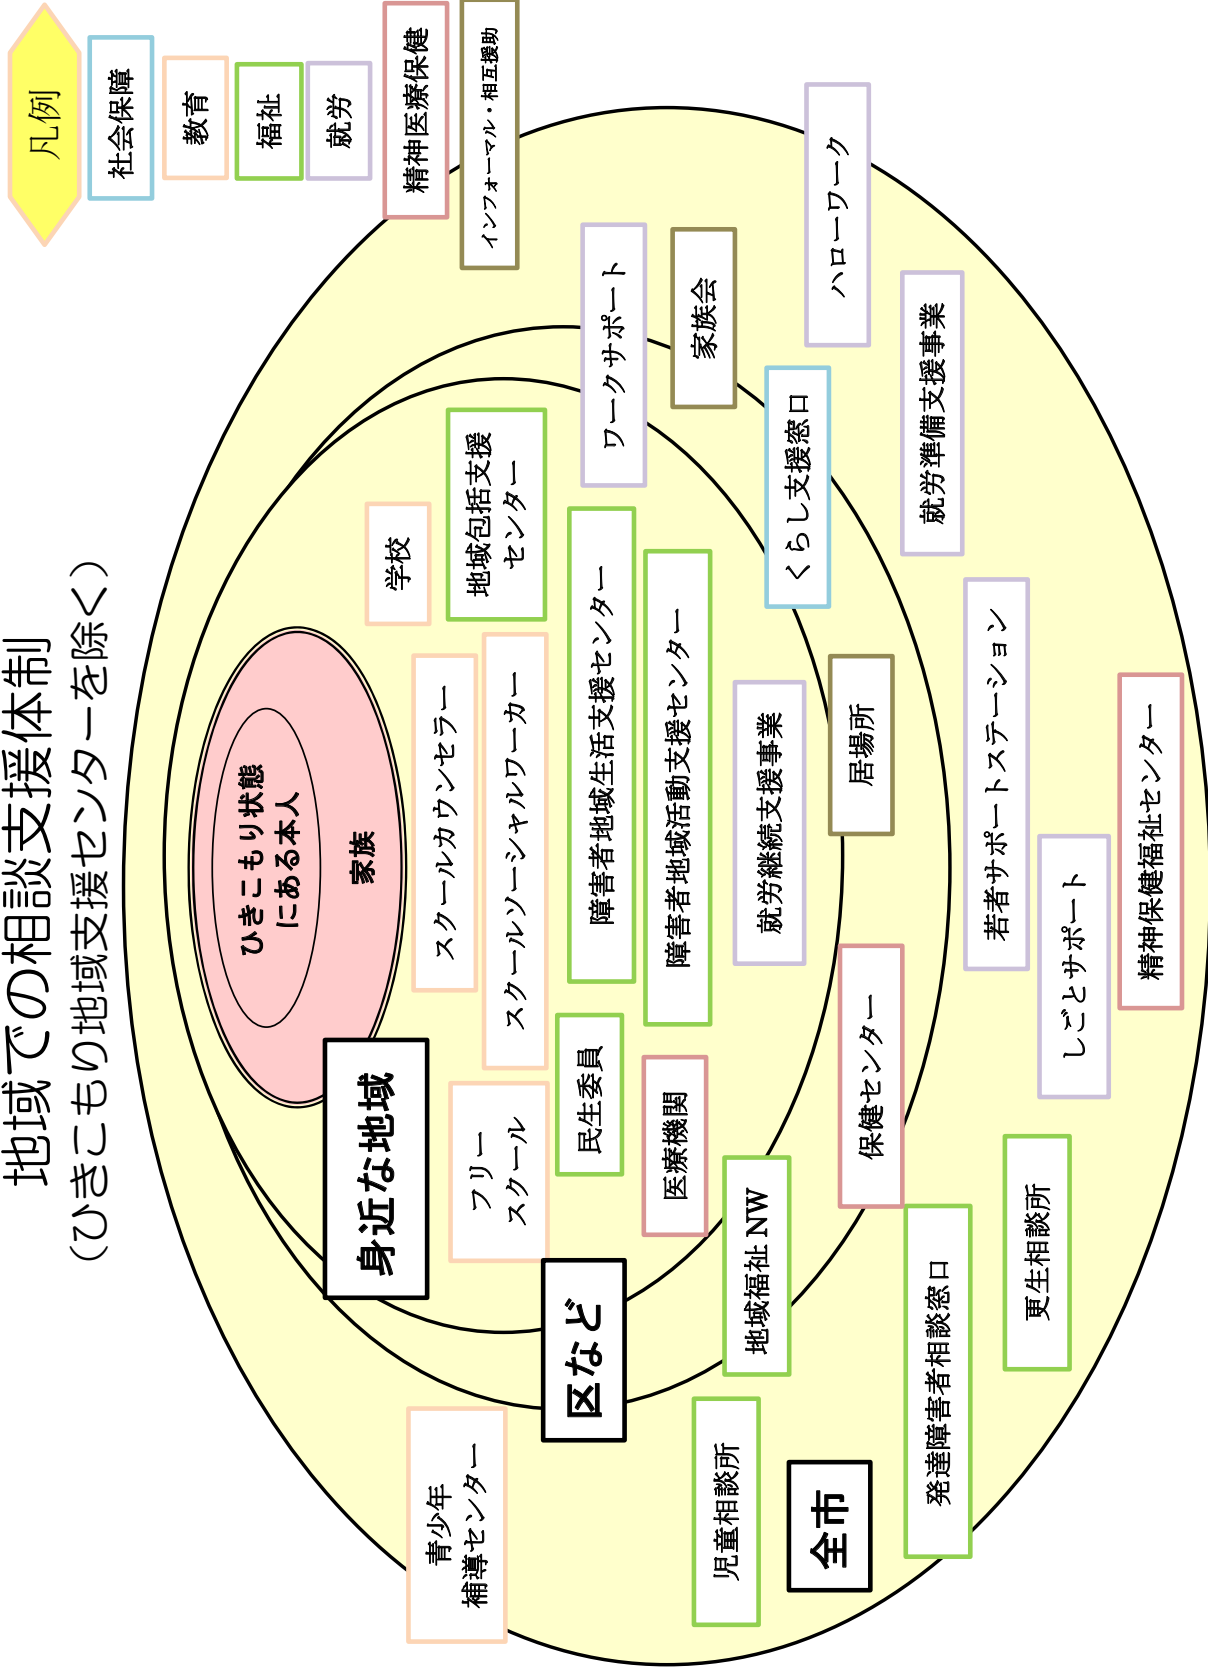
地域での相談支援体制
（ひきこもり地域支援センターを除く）

凡例
社会保障
教育
福祉
就労
精神医療保健
インフォーマル・相互援助

ひきこもり状態にある本人
家族

身近な地域
区など
全市

学校
地域包括支援センター
ワークサポート
家族会
ハローワーク
くらし支援窓口
就労準備支援事業
スクールカウンセラー
スクールソーシャルワーカー
障害者地域生活支援センター
障害者地域活動支援センター
就労継続支援事業
居場所
若者サポートステーション
精神保健福祉センター
しごとサポート
フリースクール
民生委員
医療機関
保健センター
地域福祉 NW
更生相談所
発達障害者相談窓口
青少年補導センター
児童相談所